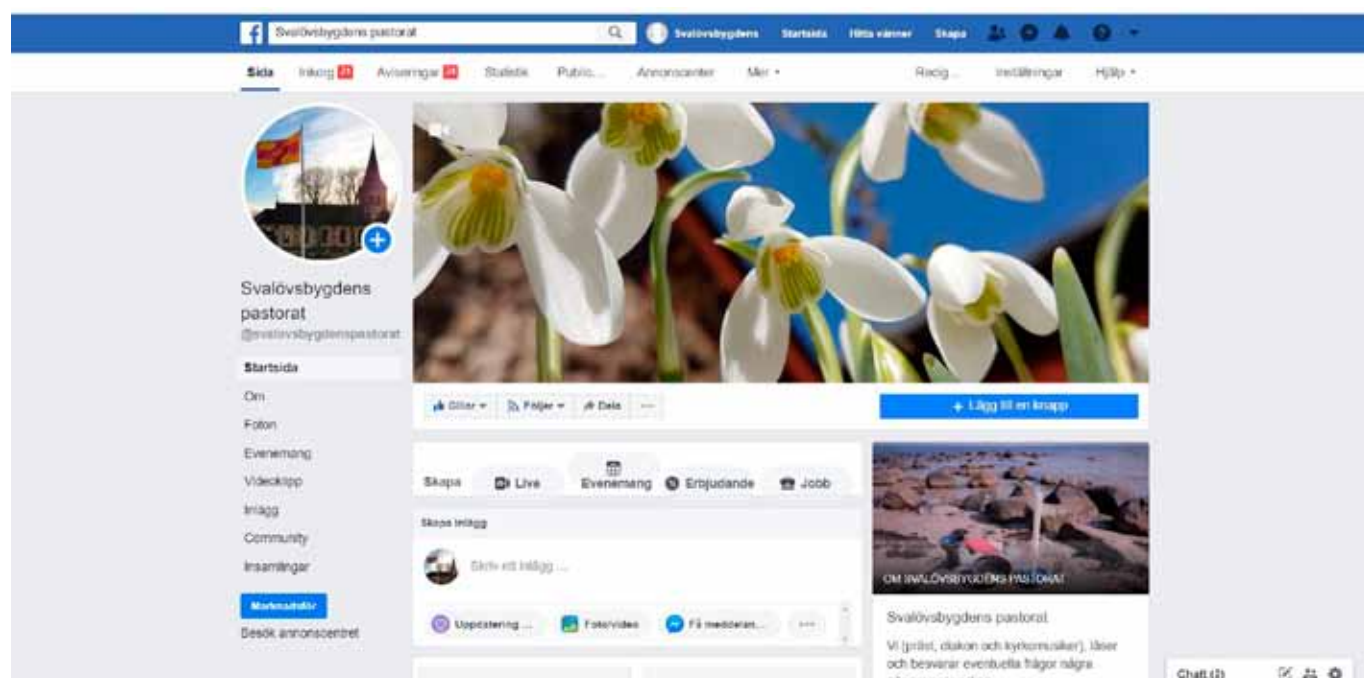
Svalövsbygdens pastorat

Svalövsbygdens Startsida Hitta vänner Skapa

Sida Inkorg 23 Aviseringar 28 Statistik Publ... Annonscenter Mer ▾ Redig... Inställningar Hjälp ▾

Svalövsbygdens pastorat
@svalovsbygdenspastorat

Startsida
Om
Foton
Evenemang
Videoklipp
Inlägg
Community
Insamlingar

Marknadsför
Besök annonscentret

Gillar ▾ Följer ▾ Dela ···

+ Lägg till en knapp

Skapa Live Evenemang Erbjudande Jobb

Skapa inlägg

Skriv ett inlägg ...

Uppdatering ... Foto/video Få meddelan... ···

OM SVALÖVSBYGDENS PASTORAT

Svalövsbygdens pastorat

Vi (präst, diakon och kyrkomusiker), läser och besvarar eventuella frågor några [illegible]

Chatt (2)